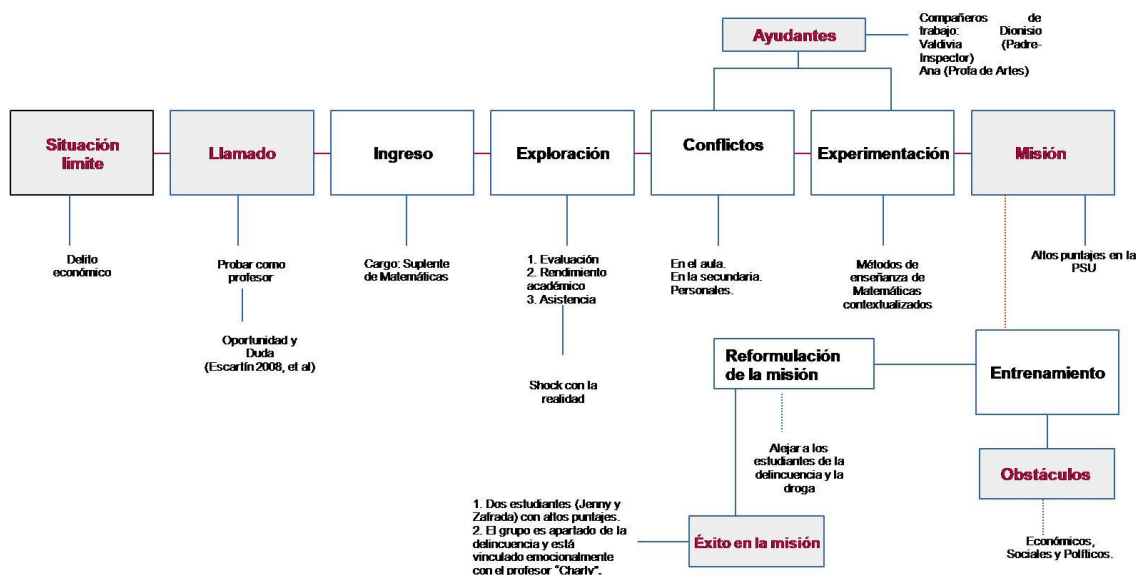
Ayudantes

Compañeros de trabajo: Dionisio Valdivia (Padre-Inspector)
Ana (Profa de Artes)

Situación límite

Llamado

Ingreso

Exploración

Conflictos

Experimentación

Misión

Delito económico

Probar como profesor

Oportunidad y Duda
(Escartín 2008, et al)

Cargo: Suplente de Matemáticas

1. Evaluación
2. Rendimiento académico
3. Asistencia

Shock con la realidad

En el aula.
En la secundaria.
Personales.

Métodos de enseñanza de Matemáticas contextualizados

Altos puntajes en la PSU

Reformulación de la misión

Entrenamiento

Alejar a los estudiantes de la delincuencia y la droga

Obstáculos

1. Dos estudiantes (Jenny y Zafrada) con altos puntajes.
2. El grupo es apartado de la delincuencia y está vinculado emocionalmente con el profesor "Charly".

Éxito en la misión

Económicos, Sociales y Políticos.